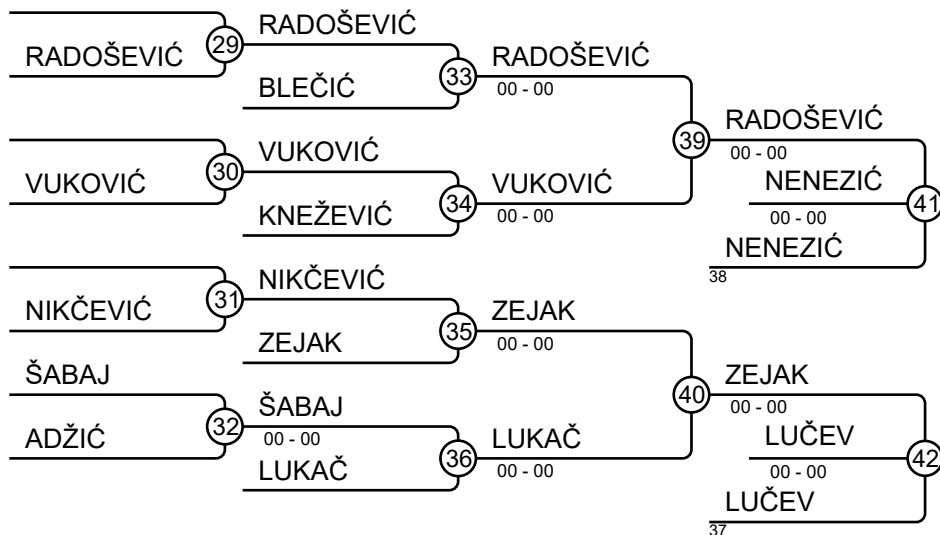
RADOŠEVIĆ
29
RADOŠEVIĆ
BLEČIĆ
33
RADOŠEVIĆ
00 - 00
39
RADOŠEVIĆ
00 - 00
NENEZIĆ
00 - 00
41
NENEZIĆ
38
VUKOVIĆ
30
VUKOVIĆ
KNEŽEVIĆ
34
VUKOVIĆ
00 - 00
NIKČEVIĆ
31
NIKČEVIĆ
ZEJAK
35
ZEJAK
00 - 00
40
ZEJAK
00 - 00
LUČEV
00 - 00
42
LUČEV
37
ŠABAJ
ADŽIĆ
32
ŠABAJ
00 - 00
LUKAČ
36
LUKAČ
00 - 00